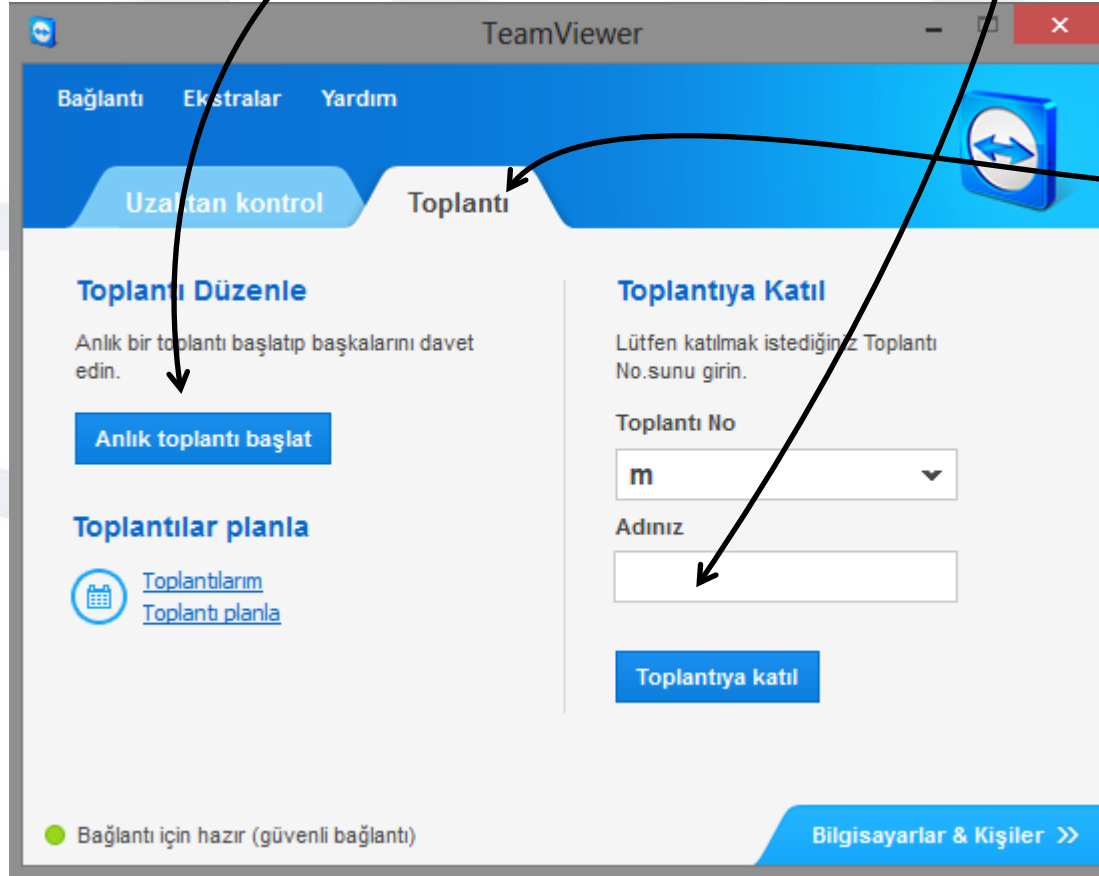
TeamViewer

Bağlantı Ekstralar Yardım

Uza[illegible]tan kontrol Toplantı

Toplantı Düzenle

Anlık bir toplantı başlatıp başkalarını davet edin.

Anlık toplantı başlat

Toplantılar planla

Toplantılarım
Toplantı planla

Toplantıya Katıl

Lütfen katılmak istediğiniz Toplantı No.sunu girin.

Toplantı No

m

Adınız

Toplantıya katıl

Bağlantı için hazır (güvenli bağlantı)

Bilgisayarlar & Kişiler